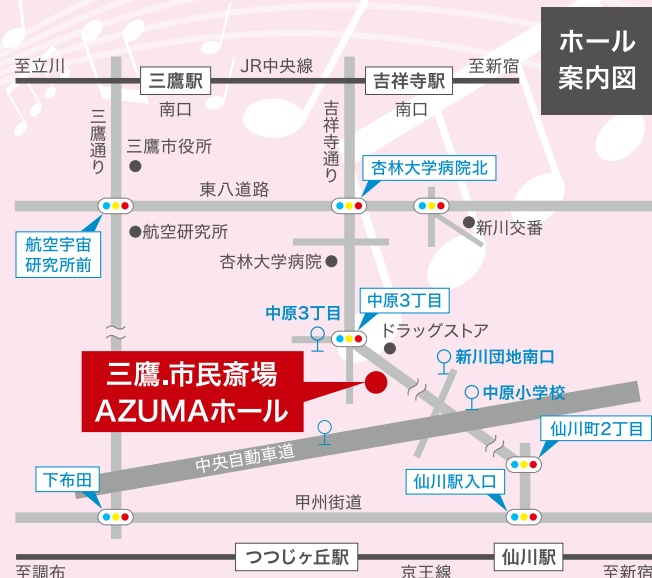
ホール
案内図

至立川
三鷹駅
JR中央線
吉祥寺駅
至新宿
南口
南口
三鷹通り
吉祥寺通り
三鷹市役所
杏林大学病院北
東八道路
航空宇宙研究所前
航空研究所
新川交番
杏林大学病院
中原3丁目
中原3丁目
ドラッグストア
三鷹.市民斎場
AZUMAホール
新川団地南口
中原小学校
仙川町2丁目
中央自動車道
下布田
仙川駅入口
甲州街道
至調布
つつじヶ丘駅
京王線
仙川駅
至新宿